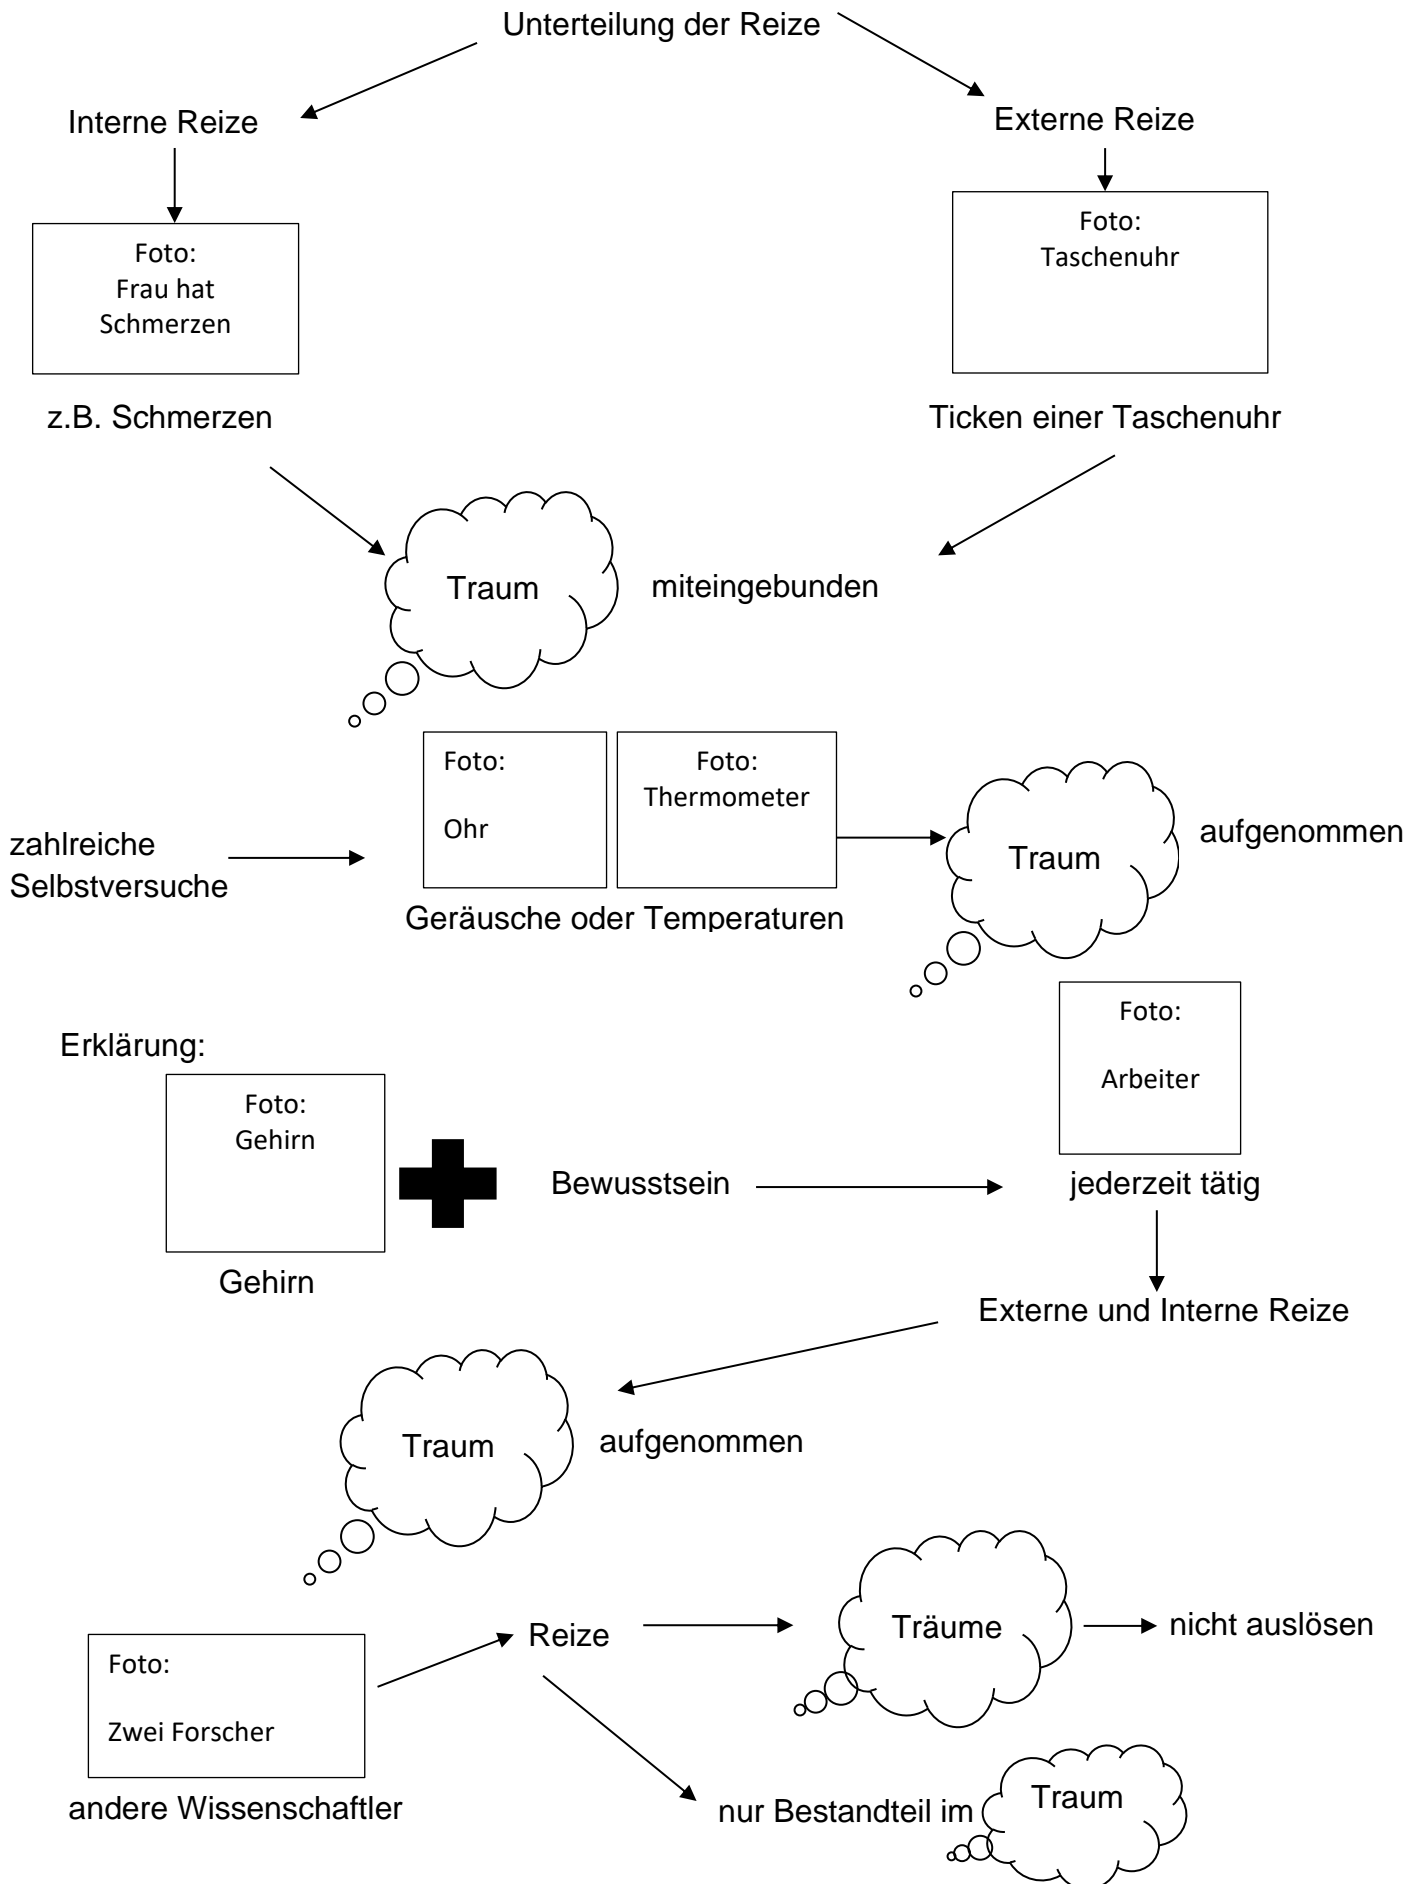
Unterteilung der Reize

Interne Reize

Foto:
Frau hat Schmerzen

z.B. Schmerzen

Externe Reize

Foto:
Taschenuhr

Ticken einer Taschenuhr

Traum

miteingebunden

zahlreiche Selbstversuche

Foto:
Ohr

Foto:
Thermometer

Geräusche oder Temperaturen

Traum

aufgenommen

Erklärung:

Foto:
Gehirn

Gehirn

Bewusstsein

Foto:
Arbeiter

jederzeit tätig

Externe und Interne Reize

Traum

aufgenommen

Foto:
Zwei Forscher

andere Wissenschaftler

Reize

Träume

nicht auslösen

nur Bestandteil im

Traum